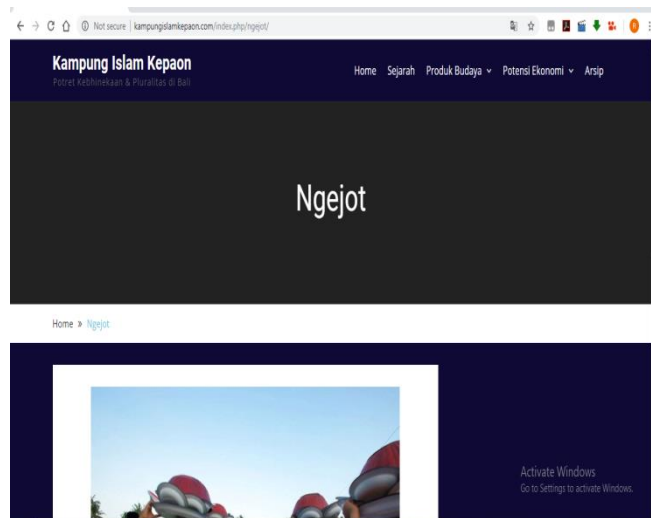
Not secure | kampungislamkepaon.com/index.php/ngejot/

Kampung Islam Kepaon
Potret Kebhinekaan & Pluralitas di Bali

Home Sejarah Produk Budaya Potensi Ekonomi Arsip

Ngejot

Home » Ngejot

Activate Windows
Go to Settings to activate Windows.